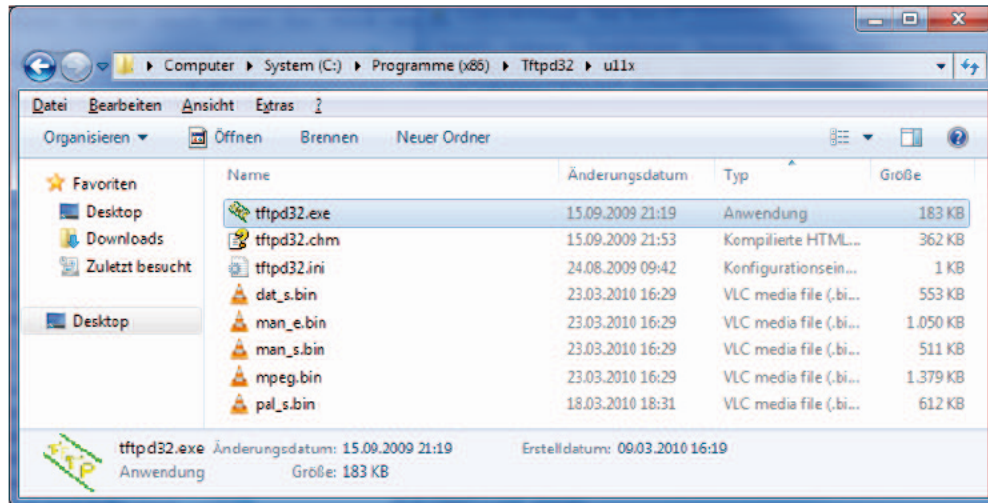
Computer ▸ System (C:) ▸ Programme (x86) ▸ Tftpd32 ▸ u11x

Datei Bearbeiten Ansicht Extras ?

Organisieren ▾ Öffnen Brennen Neuer Ordner

Favoriten
Desktop
Downloads
Zuletzt besucht

Desktop

| Name | Änderungsdatum | Typ | Größe |
|---|---|---|---|
| tftpd32.exe | 15.09.2009 21:19 | Anwendung | 183 KB |
| tftpd32.chm | 15.09.2009 21:53 | Kompilierte HTML... | 362 KB |
| tftpd32.ini | 24.08.2009 09:42 | Konfigurationsein... | 1 KB |
| dat_s.bin | 23.03.2010 16:29 | VLC media file (.bi... | 553 KB |
| man_e.bin | 23.03.2010 16:29 | VLC media file (.bi... | 1.050 KB |
| man_s.bin | 23.03.2010 16:29 | VLC media file (.bi... | 511 KB |
| mpeg.bin | 23.03.2010 16:29 | VLC media file (.bi... | 1.379 KB |
| pal_s.bin | 18.03.2010 18:31 | VLC media file (.bi... | 612 KB |

tftpd32.exe Änderungsdatum: 15.09.2009 21:19 Erstelldatum: 09.03.2010 16:19
Anwendung Größe: 183 KB